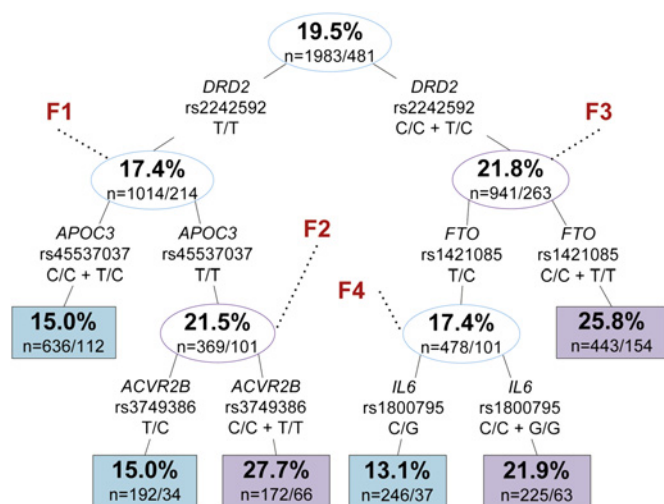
19.5%
n=1983/481

DRD2
rs2242592
T/T

DRD2
rs2242592
C/C + T/C

F1

F3

17.4%
n=1014/214

21.8%
n=941/263

APOC3
rs45537037
C/C + T/C

APOC3
rs45537037
T/T

F2

FTO
rs1421085
T/C

FTO
rs1421085
C/C + T/T

15.0%
n=636/112

21.5%
n=369/101

F4

17.4%
n=478/101

25.8%
n=443/154

ACVR2B
rs3749386
T/C

ACVR2B
rs3749386
C/C + T/T

IL6
rs1800795
C/G

IL6
rs1800795
C/C + G/G

15.0%
n=192/34

27.7%
n=172/66

13.1%
n=246/37

21.9%
n=225/63